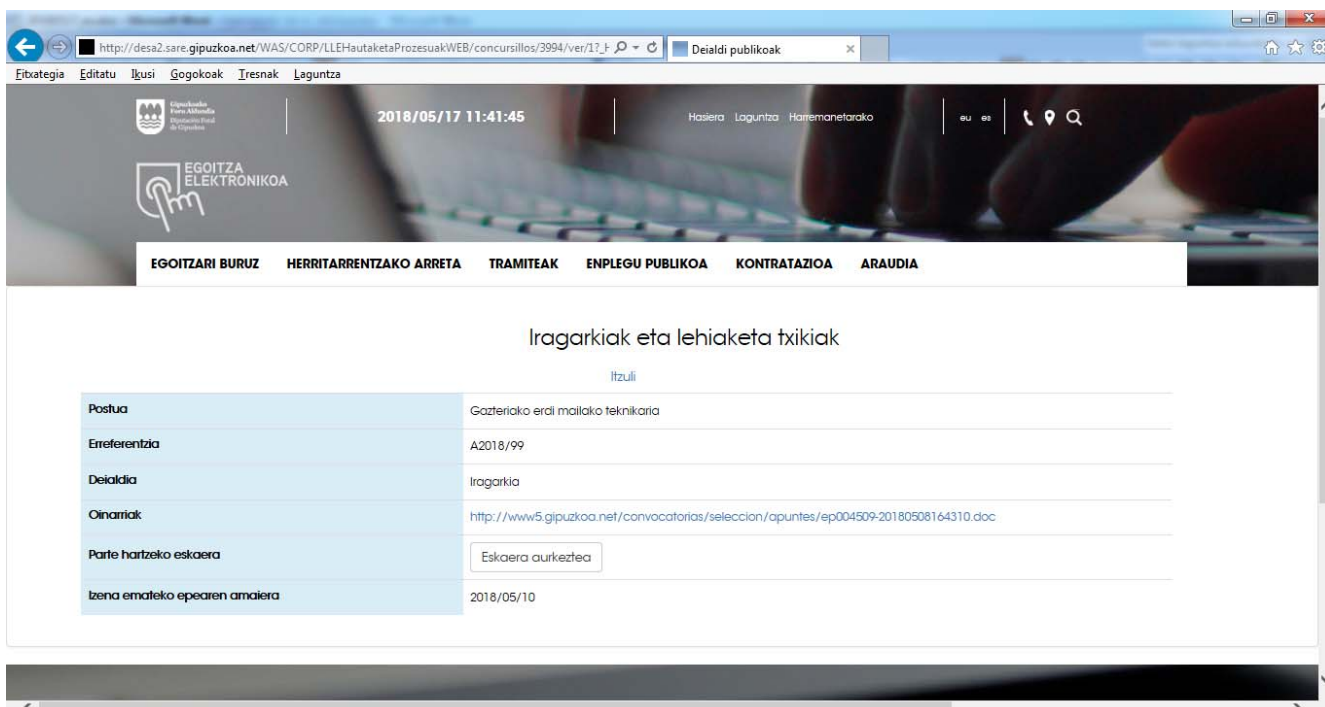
http://desa2.sare.gipuzkoa.net/WAS/CORP/LLEHautaketaProzesuakWEB/concursillos/3994/ver/1?_F

Deialdi publikoak

Fitxategia Editatu Ikusi Gogokoak Tresnak Laguntza

Gipuzkoako Foru Aldundia
Diputación Foral de Gipuzkoa

2018/05/17 11:41:45

Hasiera Laguntza Harremanetarako

eu es

EGOITZA ELEKTRONIKOA

EGOITZARI BURUZ HERRITARRENTZAKO ARRETA TRAMITEAK ENPLEGU PUBLIKOA KONTRATAZIOA ARAUDIA

Iragarkiak eta lehiaketa txikiak

Itzuli

| | |
|---|---|
| Postua | Gazteriako erdi mailako teknikaria |
| Erreferentzia | A2018/99 |
| Deialdia | Iragarkia |
| Oinarriak | http://www5.gipuzkoa.net/convocatorias/seleccion/apuntes/ep004509-20180508164310.doc |
| Parte hartzeko eskaera | Eskaera aurkeztea |
| Izena emateko epearen amaiera | 2018/05/10 |